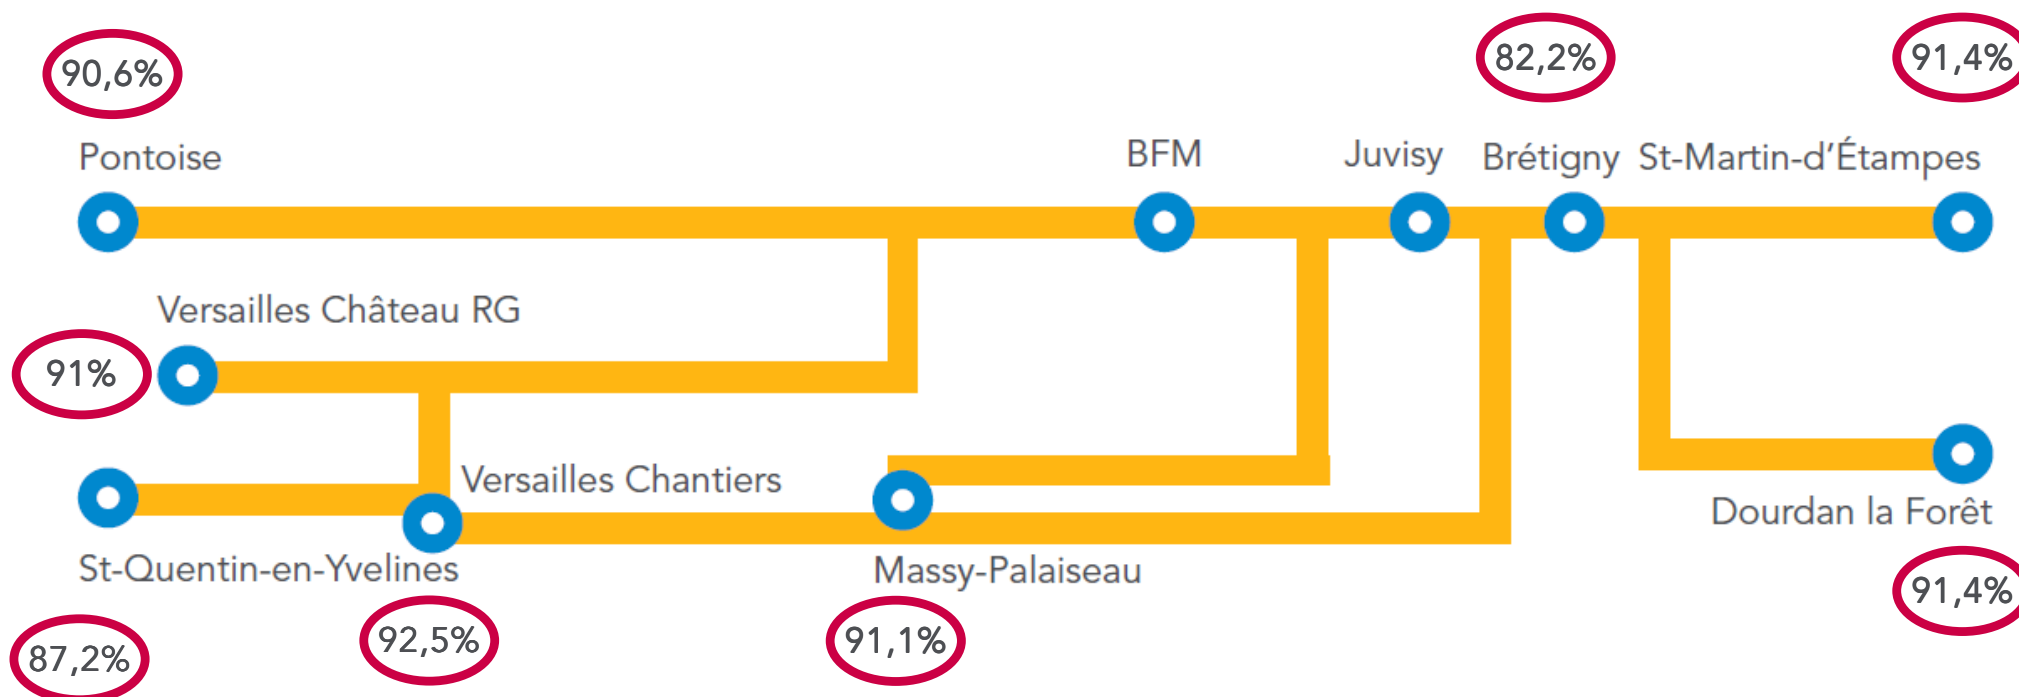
90,6%

82,2%

91,4%

Pontoise

BFM

Juvisy

Brétigny

St-Martin-d'Étampes

Versailles Château RG

91%

Versailles Chantiers

Dourdan la Forêt

St-Quentin-en-Yvelines

Massy-Palaiseau

91,4%

87,2%

92,5%

91,1%